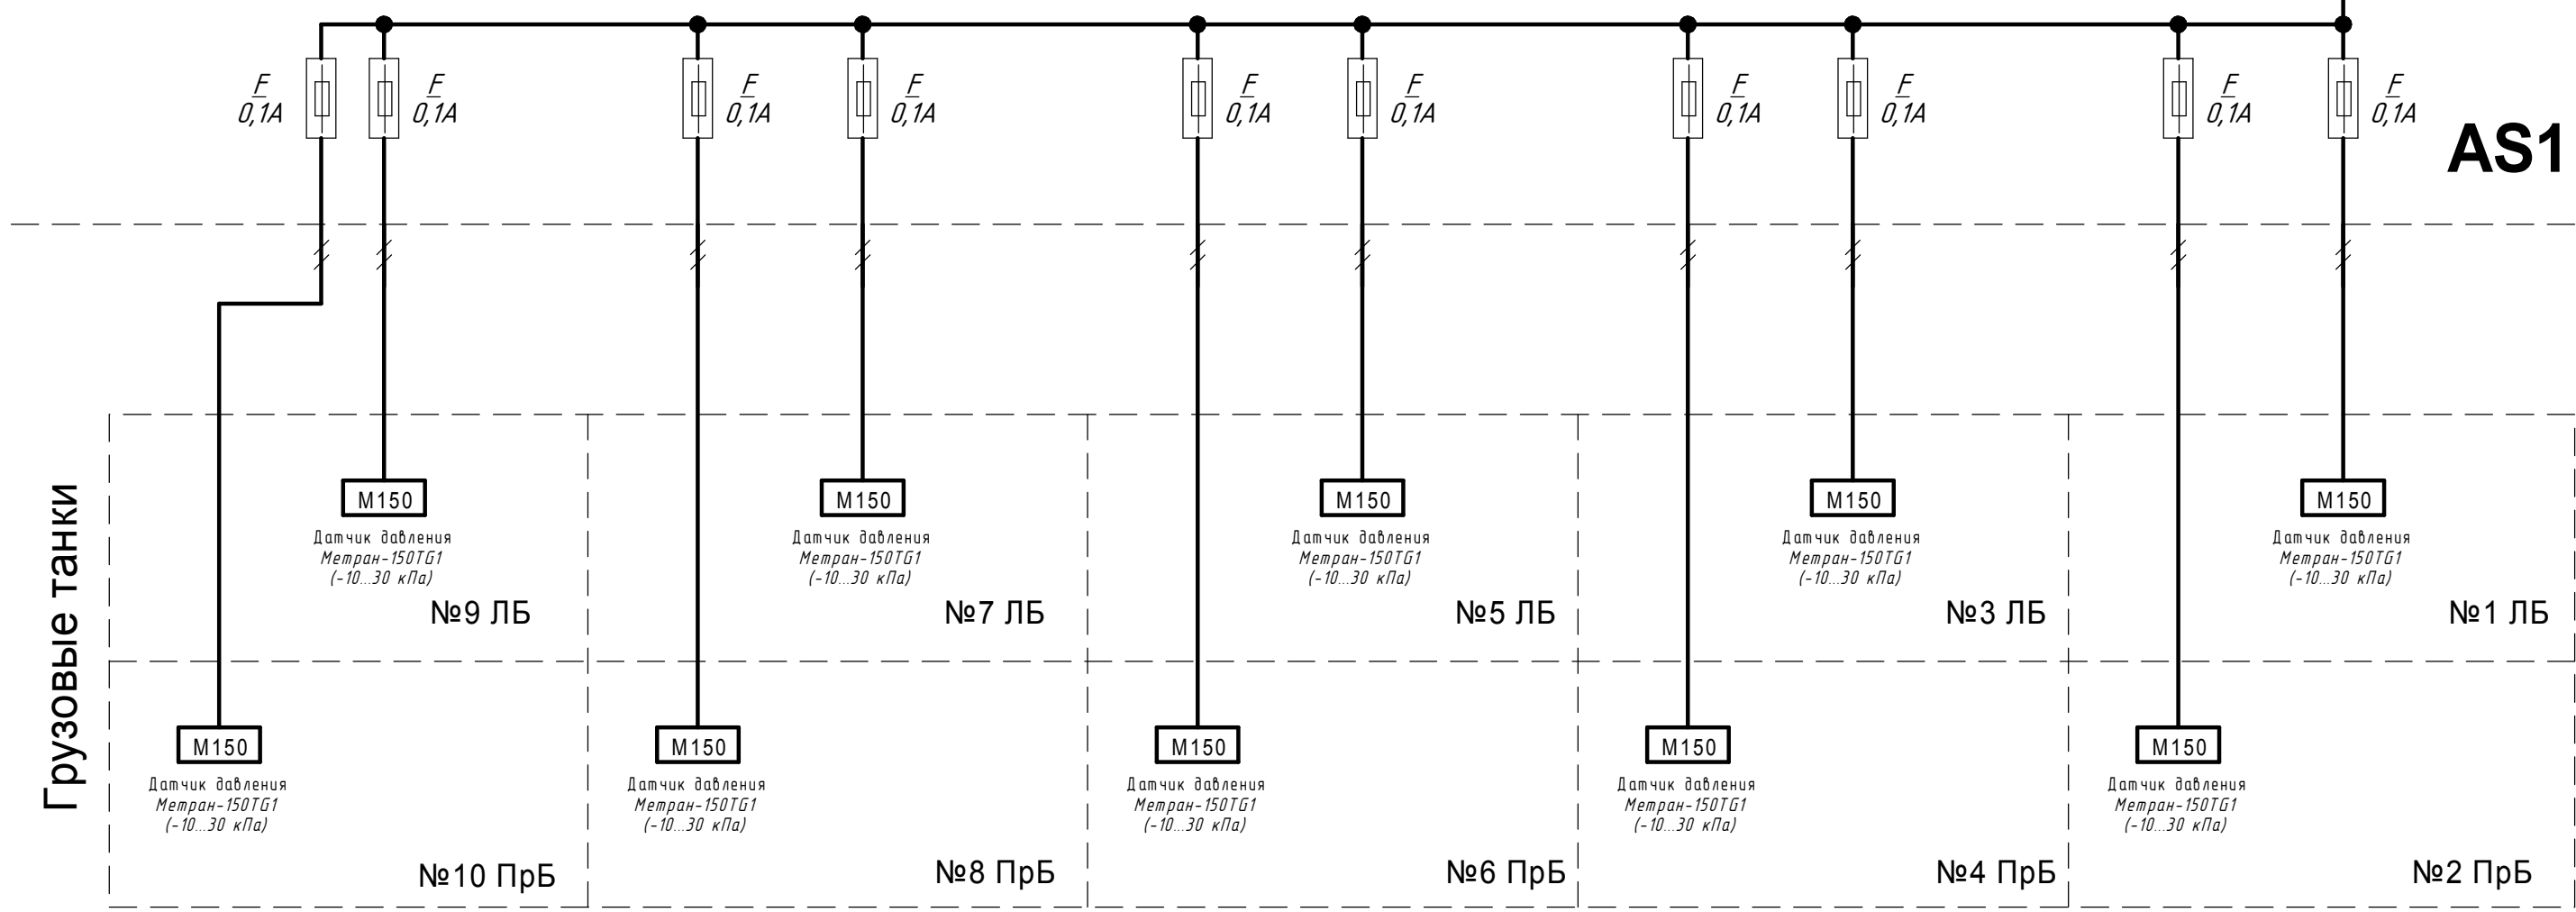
F
0,1A

F
0,1A

F
0,1A

F
0,1A

F
0,1A

F
0,1A

F
0,1A

F
0,1A

F
0,1A

F
0,1A

AS1

Грузовые танки

M150
Датчик давления
Метран-150TG1
(-10...30 кПа)
№9 ЛБ

M150
Датчик давления
Метран-150TG1
(-10...30 кПа)
№7 ЛБ

M150
Датчик давления
Метран-150TG1
(-10...30 кПа)
№5 ЛБ

M150
Датчик давления
Метран-150TG1
(-10...30 кПа)
№3 ЛБ

M150
Датчик давления
Метран-150TG1
(-10...30 кПа)
№1 ЛБ

M150
Датчик давления
Метран-150TG1
(-10...30 кПа)
№10 ПрБ

M150
Датчик давления
Метран-150TG1
(-10...30 кПа)
№8 ПрБ

M150
Датчик давления
Метран-150TG1
(-10...30 кПа)
№6 ПрБ

M150
Датчик давления
Метран-150TG1
(-10...30 кПа)
№4 ПрБ

M150
Датчик давления
Метран-150TG1
(-10...30 кПа)
№2 ПрБ